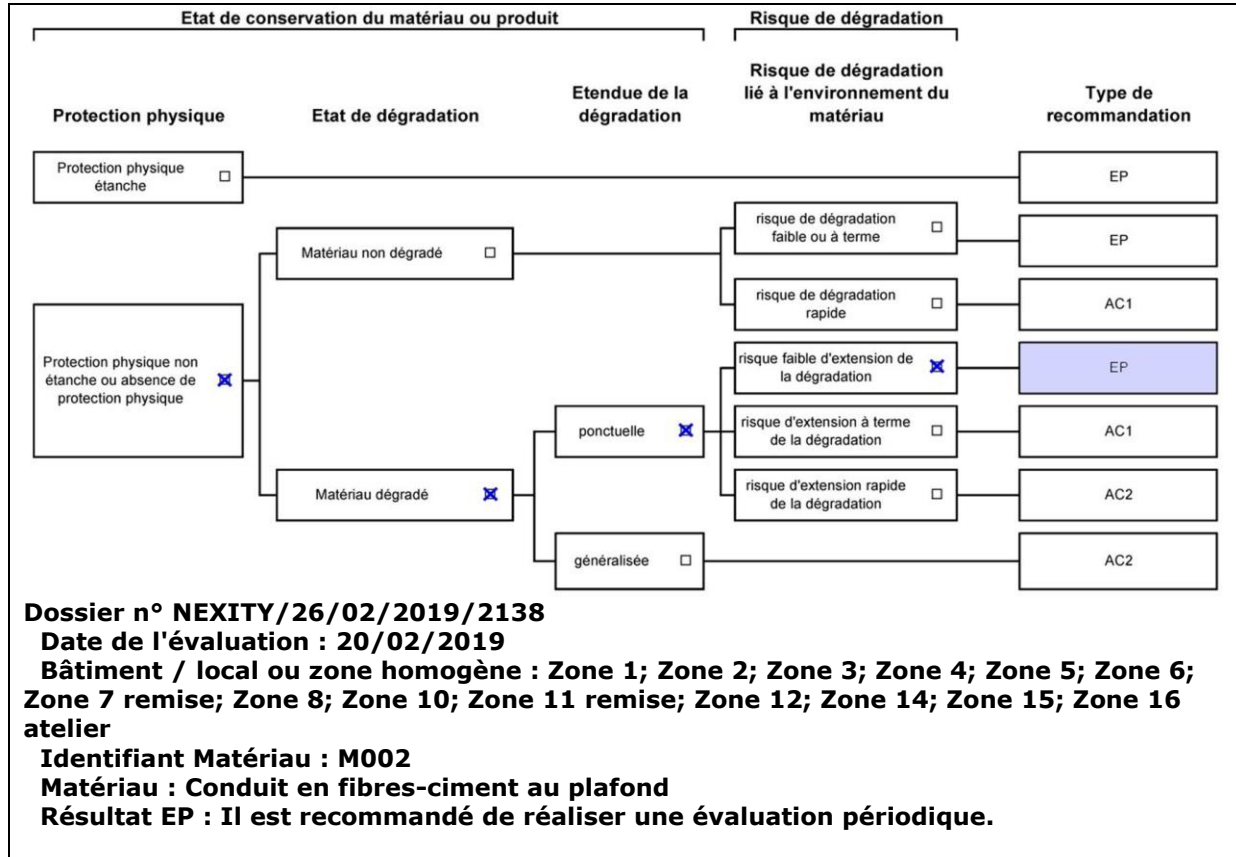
Etat de conservation du matériau ou produit

Risque de dégradation

Protection physique

Etat de dégradation

Etendue de la dégradation

Risque de dégradation lié à l'environnement du matériau

Type de recommandation

Protection physique étanche ☐

EP

Matériau non dégradé ☐

risque de dégradation faible ou à terme ☐

EP

risque de dégradation rapide ☐

AC1

Protection physique non étanche ou absence de protection physique ☒

risque faible d'extension de la dégradation ☒

EP

ponctuelle ☒

risque d'extension à terme de la dégradation ☐

AC1

Matériau dégradé ☒

risque d'extension rapide de la dégradation ☐

AC2

généralisée ☐

AC2

Dossier n° NEXITY/26/02/2019/2138
Date de l'évaluation : 20/02/2019
Bâtiment / local ou zone homogène : Zone 1; Zone 2; Zone 3; Zone 4; Zone 5; Zone 6; Zone 7 remise; Zone 8; Zone 10; Zone 11 remise; Zone 12; Zone 14; Zone 15; Zone 16 atelier
Identifiant Matériau : M002
Matériau : Conduit en fibres-ciment au plafond
Résultat EP : Il est recommandé de réaliser une évaluation périodique.